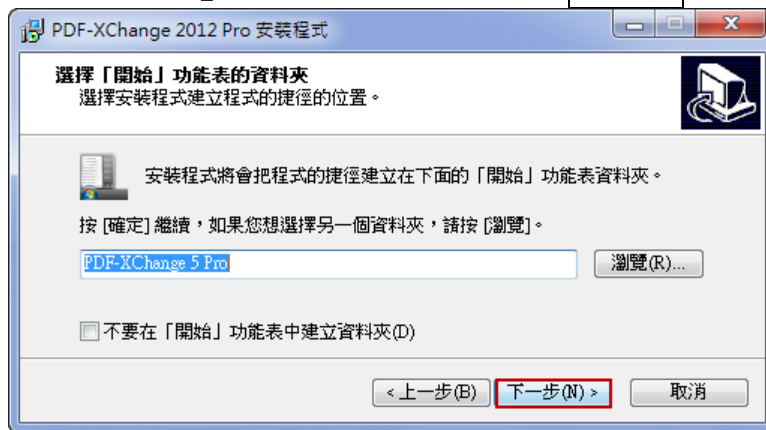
PDF-XChange 2012 Pro 安裝程式

選擇「開始」功能表的資料夾
選擇安裝程式建立程式的捷徑的位置。

安裝程式將會把程式的捷徑建立在下面的「開始」功能表資料夾。

按 [確定] 繼續，如果您想選擇另一個資料夾，請按 [瀏覽]。

PDF-XChange 5 Pro

瀏覽(R)...

不要在「開始」功能表中建立資料夾(D)

< 上一步(B)
下一步(N) >
取消